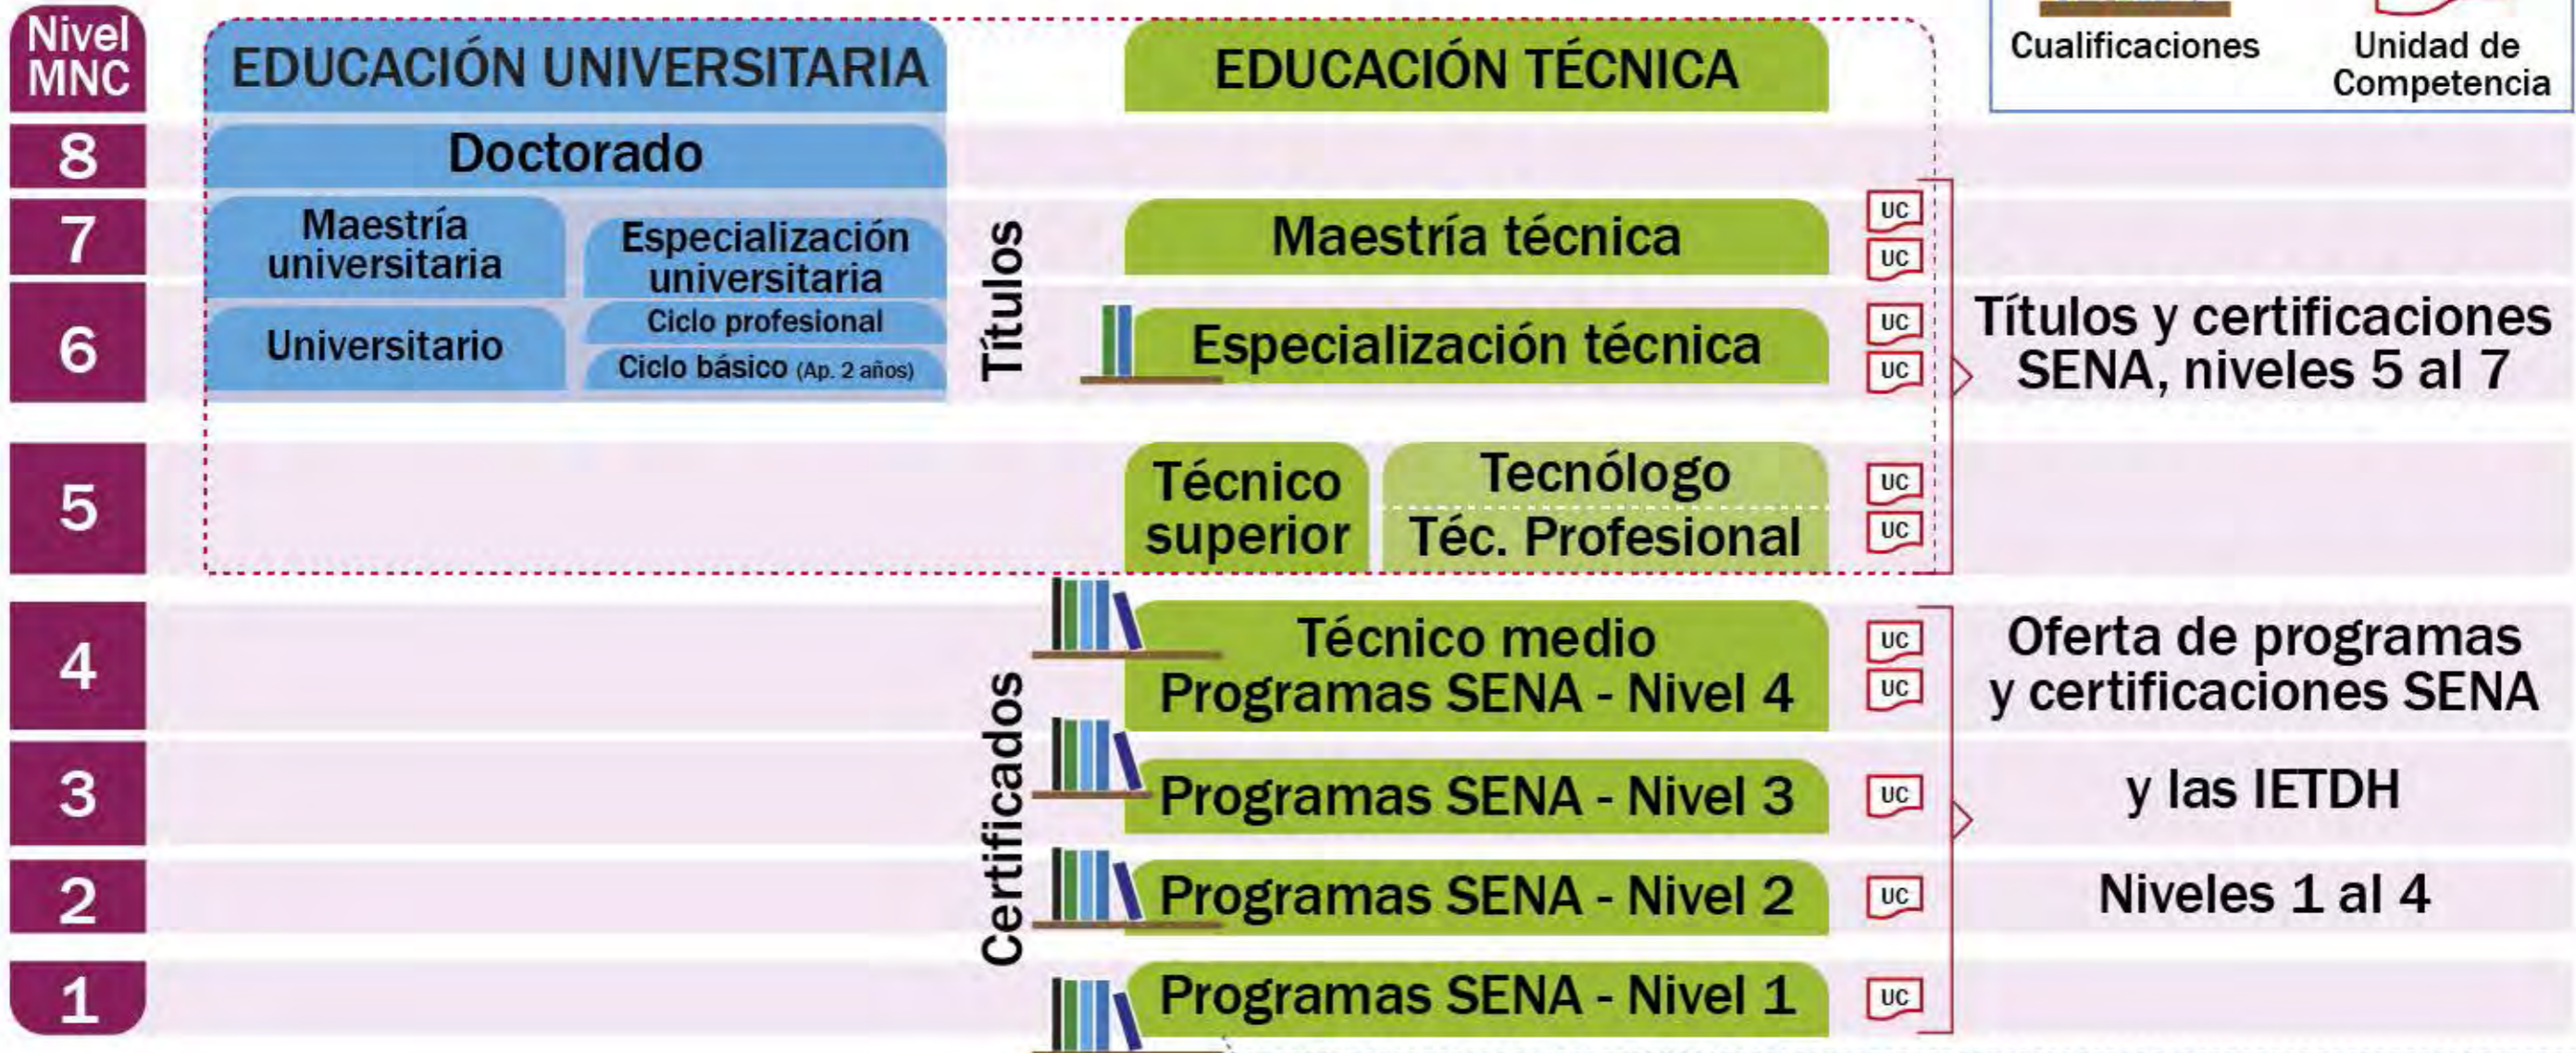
Nivel MNC

EDUCACIÓN UNIVERSITARIA

EDUCACIÓN TÉCNICA

Cualificaciones

Unidad de Competencia

8

Doctorado

7

Maestría universitaria

Especialización universitaria

Títulos

Maestría técnica

UC

UC

6

Universitario

Ciclo profesional

Ciclo básico (Ap. 2 años)

Especialización técnica

UC

UC

Títulos y certificaciones SENA, niveles 5 al 7

5

Técnico superior

Tecnólogo

Téc. Profesional

UC

UC

4

Técnico medio
Programas SENA - Nivel 4

UC

UC

Oferta de programas y certificaciones SENA

Certificados

3

Programas SENA - Nivel 3

UC

y las IETDH

2

Programas SENA - Nivel 2

UC

Niveles 1 al 4

1

Programas SENA - Nivel 1

UC